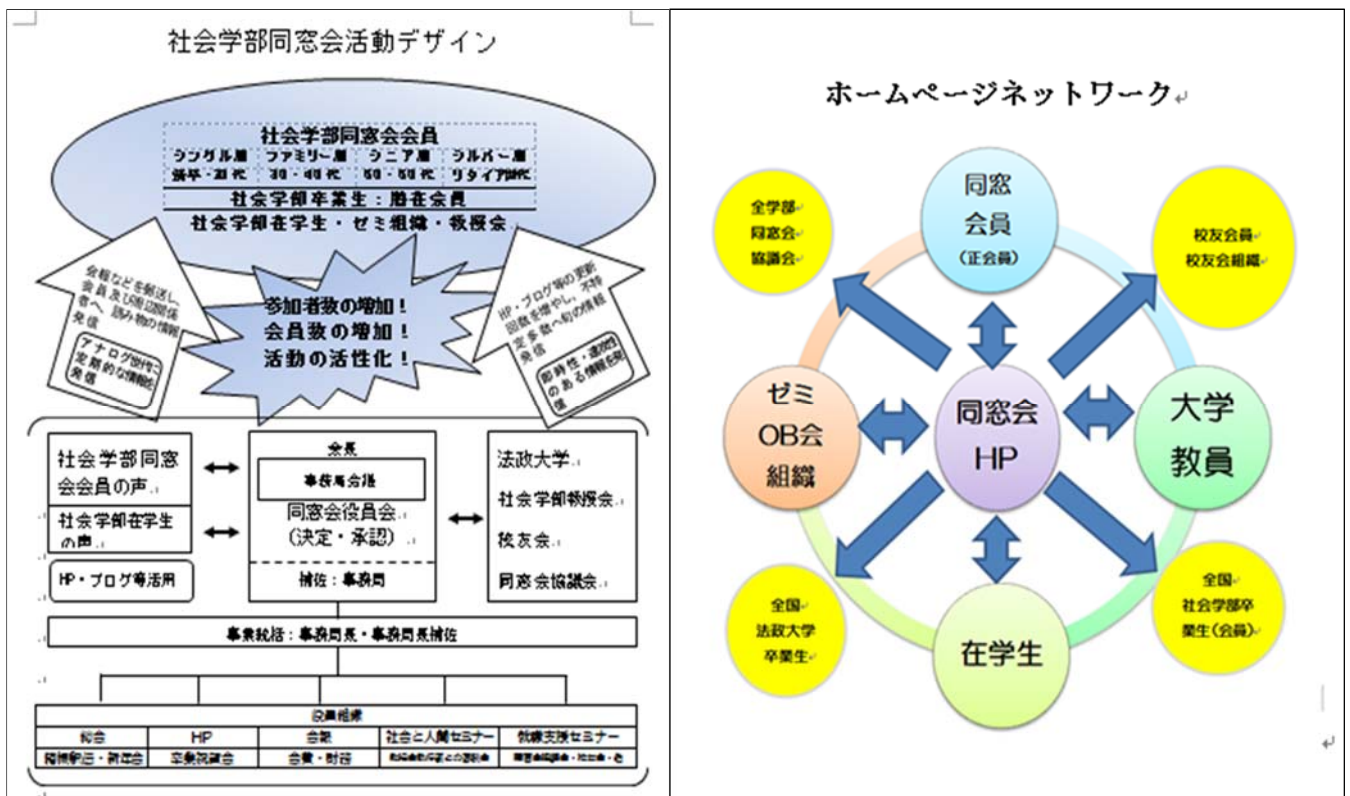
社会学部同窓会活動デザイン

社会学部同窓会会員

| シングル層 | ファミリー層 | シニア層 | シルバー層 |
|---|---|---|---|
| 若手・20代 | 30・40代 | 50・60代 | リタイア世代 |

社会学部卒業生：潜在会員

社会学部在学生・ゼミ組織・教授会

会報などを刷送し、会員及び関係団体等へ、読み物の情報発信

アナログ的な定期的な情報発信

参加者数の増加！
会員数の増加！
活動の活性化！

HP・ブログ等の更新回数を増やし、不特定多数への情報発信

即時性・速報性のある情報を発信

社会学部同窓会会員の声

社会学部在学生の声

HP・ブログ等活用

会長

事務局会議

同窓会役員会
（決定・承認）

補佐：事務局

法政大学

社会学部教授会

校友会

同窓会協議会

事業統括：事務局長・事務局長補佐

| 役員組織 | | | | |
|---|---|---|---|---|
| 総会 | HP | 会報 | 社会と人間セミナー | 就職支援セミナー |
| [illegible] | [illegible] | 会費・財務 | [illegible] | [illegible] |

ホームページネットワーク

同窓
会員
（正会員）

全学部
同窓会
協議会

校友会員
校友会組織

ゼミ
OB会
組織

同窓会
HP

大学
教員

全国
法政大学
卒業生

在学生

全国
社会学部卒
業生（会員）